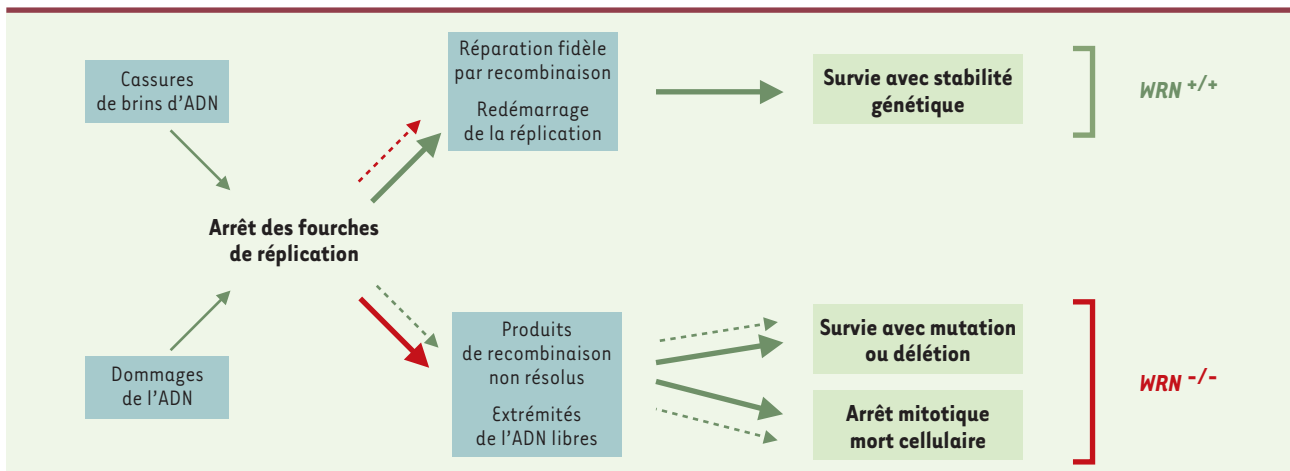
Cassures de brins d'ADN

Dommages de l'ADN

Arrêt des fourches de réplication

Réparation fidèle par recombinaison

Redémarrage de la réplication

Produits de recombinaison non résolus

Extrémités de l'ADN libres

Survie avec stabilité génétique

Survie avec mutation ou délétion

Arrêt mitotique mort cellulaire

$WRN^{+/+}$

$WRN^{-/-}$